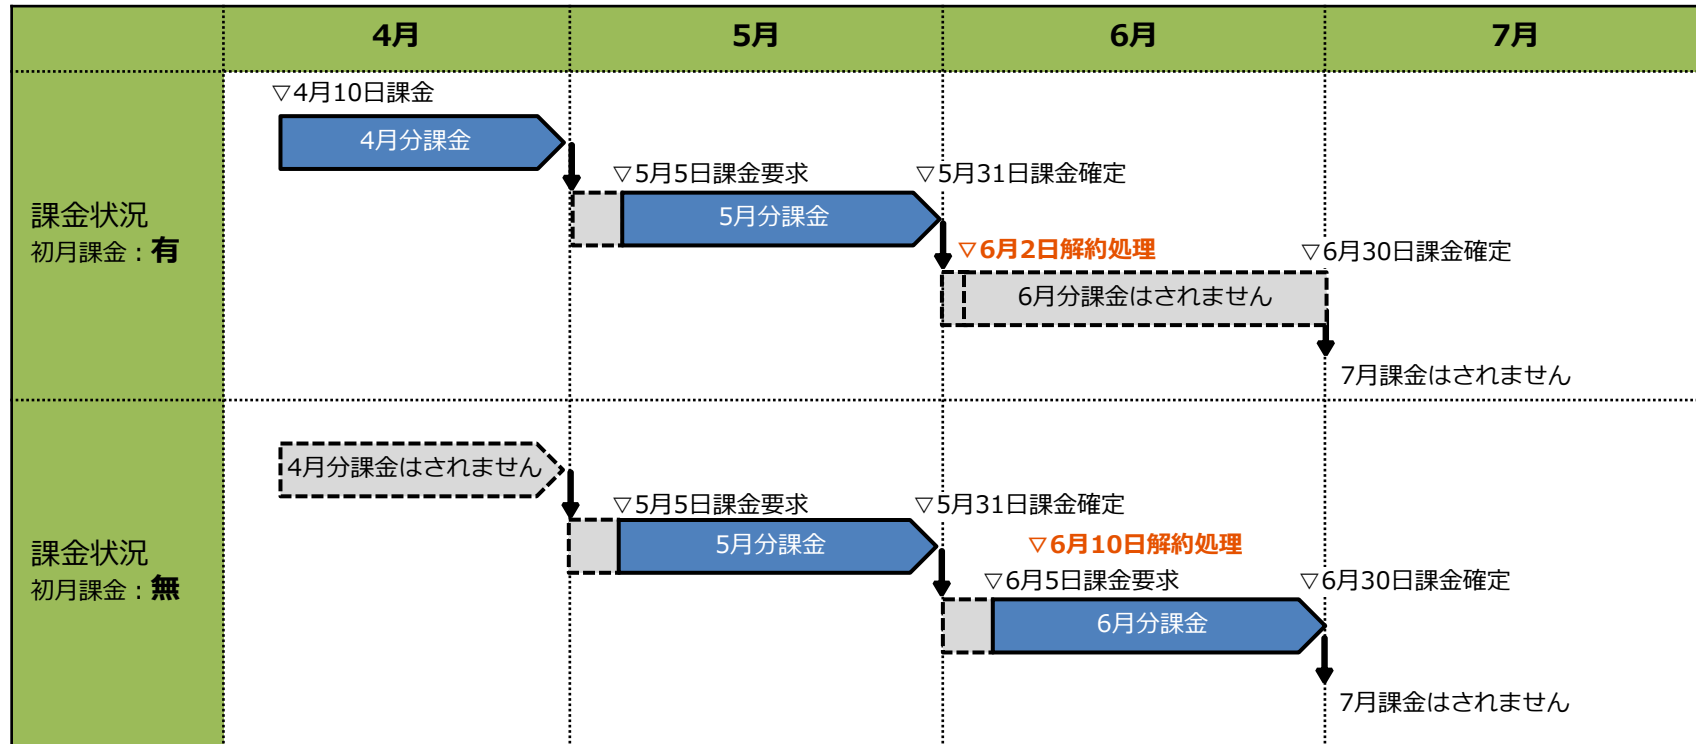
|  | 4月 | 5月 | 6月 | 7月 |
|---|---|---|---|---|

課金状況
初月課金：有

▽4月10日課金
4月分課金
▽5月5日課金要求
5月分課金
▽5月31日課金確定
▽6月2日解約処理
▽6月30日課金確定
6月分課金はされません
7月課金はされません

課金状況
初月課金：無

4月分課金はされません
▽5月5日課金要求
5月分課金
▽5月31日課金確定
▽6月10日解約処理
▽6月5日課金要求
▽6月30日課金確定
6月分課金
7月課金はされません